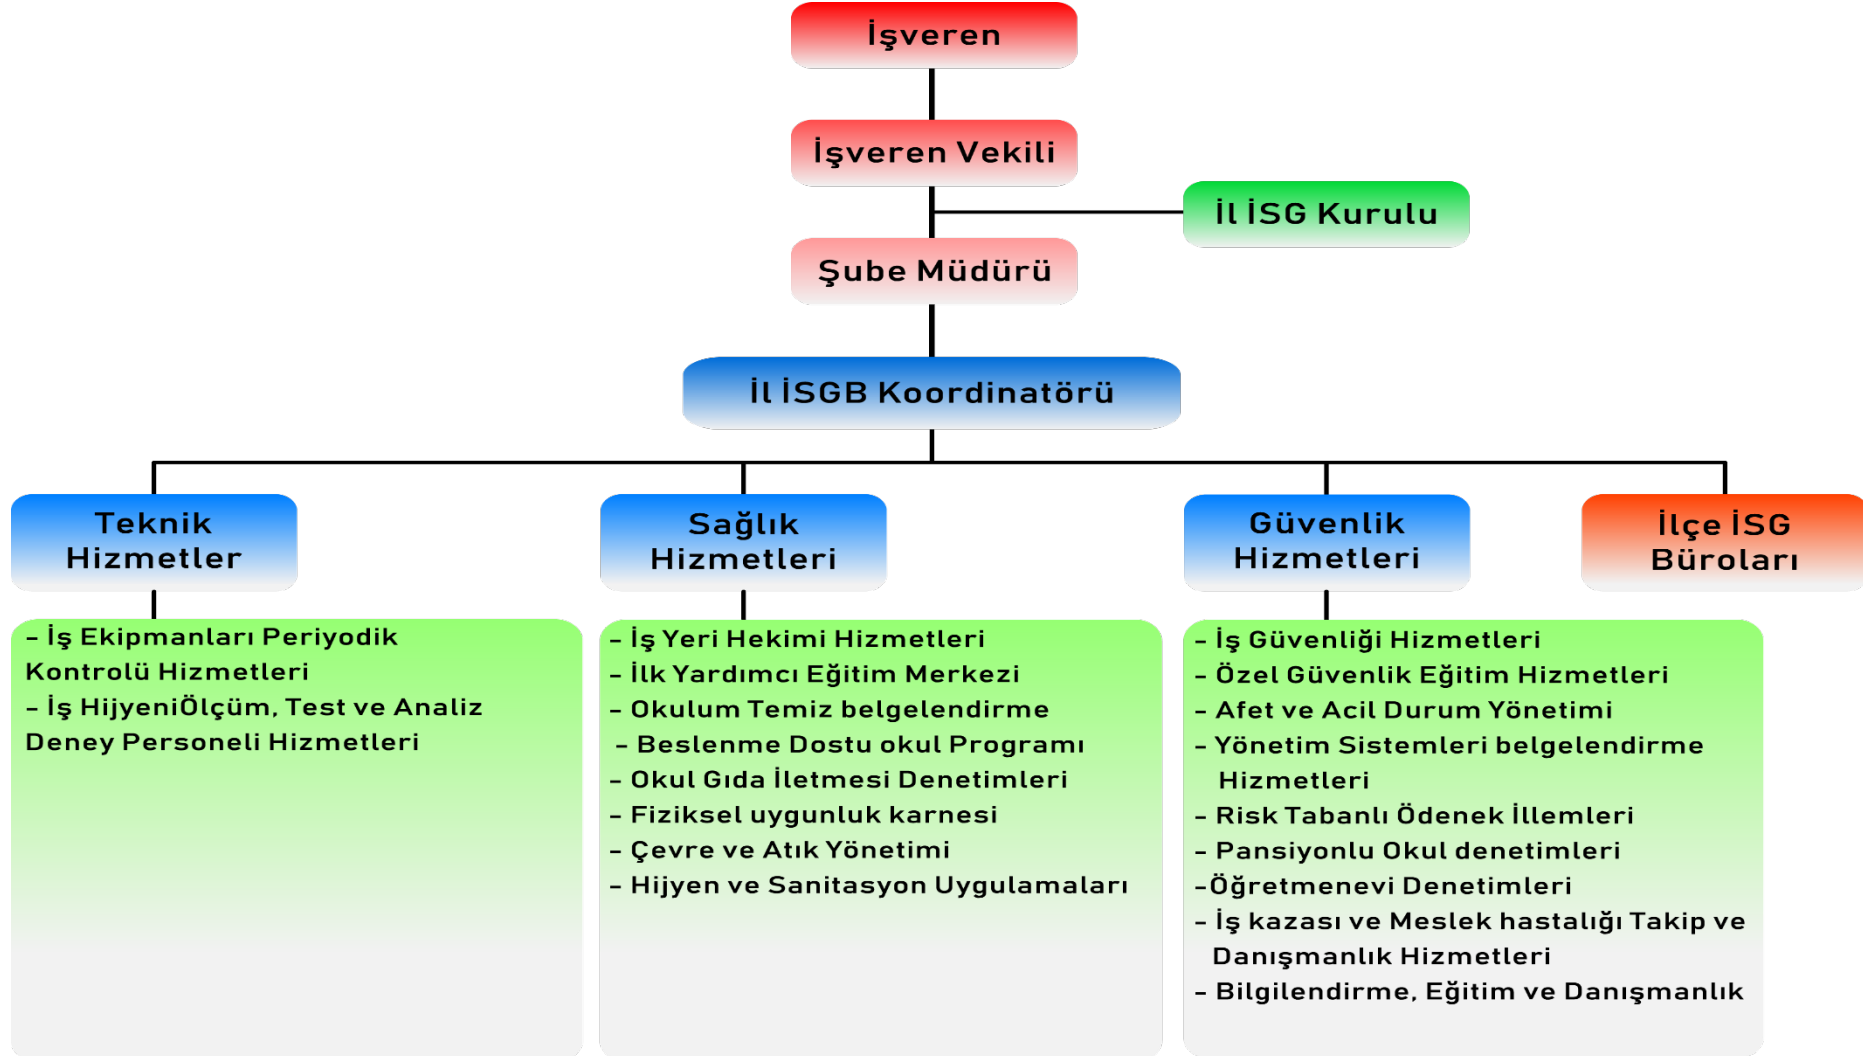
İşveren

İşveren Vekili

İl İSG Kurulu

Şube Müdürü

İl İSGB Koordinatörü

Teknik Hizmetler

Sağlık Hizmetleri

Güvenlik Hizmetleri

İlçe İSG Büroları

– İş Ekipmanları Periyodik Kontrolü Hizmetleri
– İş HijyeniÖlçüm, Test ve Analiz Deney Personeli Hizmetleri

– İş Yeri Hekimi Hizmetleri
– İlk Yardımcı Eğitim Merkezi
– Okulum Temiz belgelendirme
– Beslenme Dostu okul Programı
– Okul Gıda İletmesi Denetimleri
– Fiziksel uygunluk karnesi
– Çevre ve Atık Yönetimi
– Hijyen ve Sanitasyon Uygulamaları

– İş Güvenliği Hizmetleri
– Özel Güvenlik Eğitim Hizmetleri
– Afet ve Acil Durum Yönetimi
– Yönetim Sistemleri belgelendirme Hizmetleri
– Risk Tabanlı Ödenek İllemleri
– Pansiyonlu Okul denetimleri
–Öğretmenevi Denetimleri
– İş kazası ve Meslek hastalığı Takip ve Danışmanlık Hizmetleri
– Bilgilendirme, Eğitim ve Danışmanlık